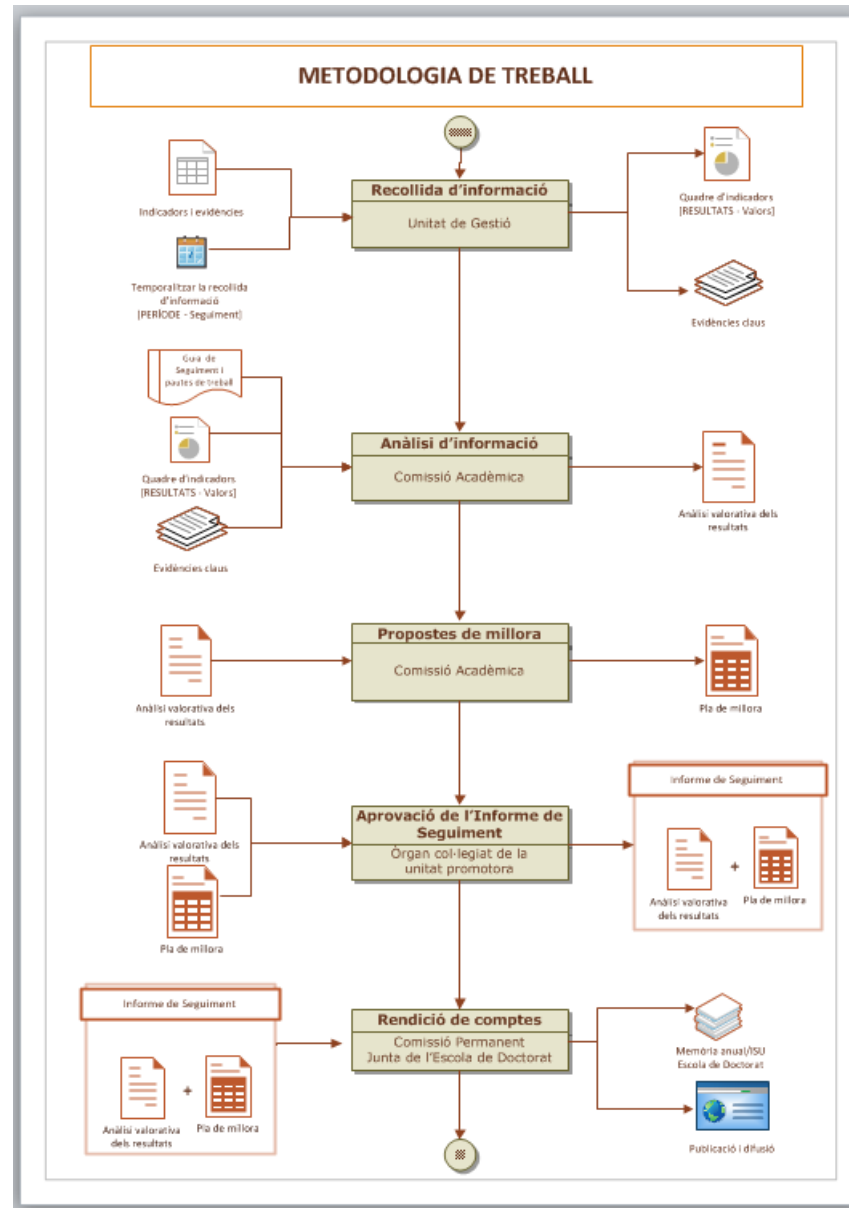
METODOLOGIA DE TREBALL

Indicadors i evidències

Temporalitzar la recollida d'informació [PERÍODE - Seguiment]

Recollida d'informació
Unitat de Gestió

Quadre d'indicadors [RESULTATS - Valors]

Evidències claus

Guia de Seguiment i pautes de treball

Quadre d'indicadors [RESULTATS - Valors]

Evidències claus

Anàlisi d'informació
Comissió Acadèmica

Anàlisi valorativa dels resultats

Anàlisi valorativa dels resultats

Propostes de millora
Comissió Acadèmica

Pla de millora

Anàlisi valorativa dels resultats

Pla de millora

Aprovació de l'Informe de Seguiment
Òrgan col·legiat de la unitat promotora

Informe de Seguiment
Anàlisi valorativa dels resultats
+
Pla de millora

Informe de Seguiment
Anàlisi valorativa dels resultats
+
Pla de millora

Rendició de comptes
Comissió Permanent
Junta de l'Escola de Doctorat

Memòria anual/ISU Escola de Doctorat

Publicació i difusió